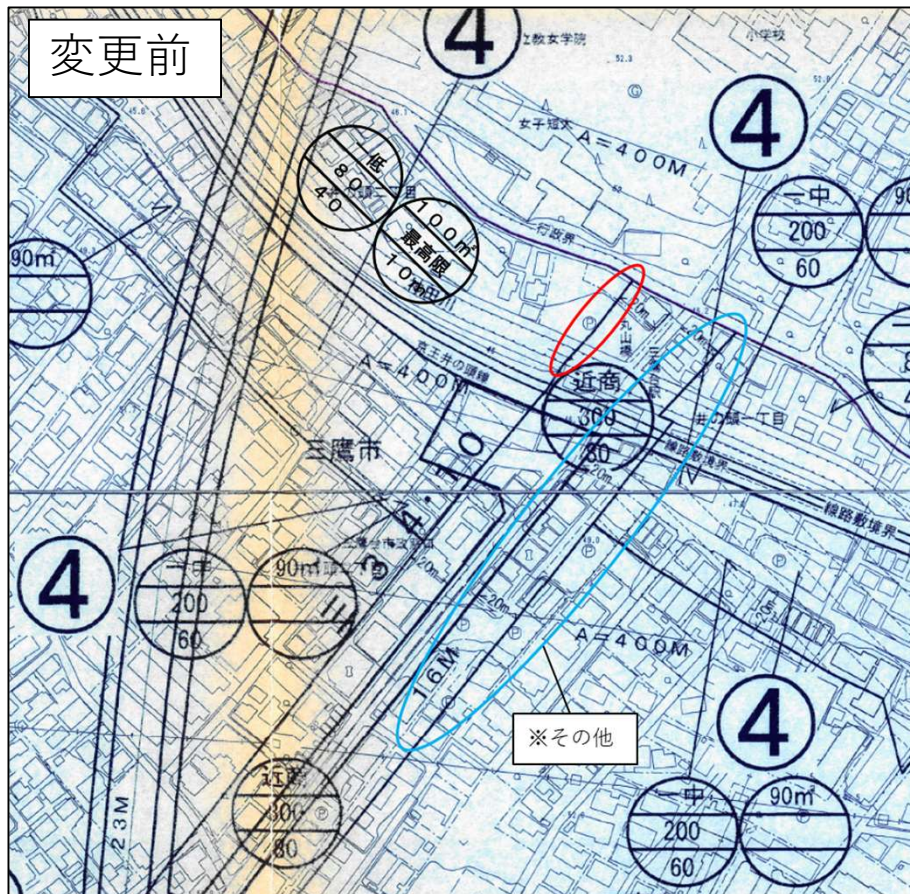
変更前

4

立教女学院

小学校

4

女子短大

A＝400M

一低
80
40

100m
最高限
10m

行政界

一中
200
60

90m

京王井の頭線

A＝400M

近商
300
80

井の頭一丁目

線路敷境界

三鷹市

4

一中
200
60

90m

16M

A＝400M

※その他

4

近商
300
80

23M

一中
200
60

90m